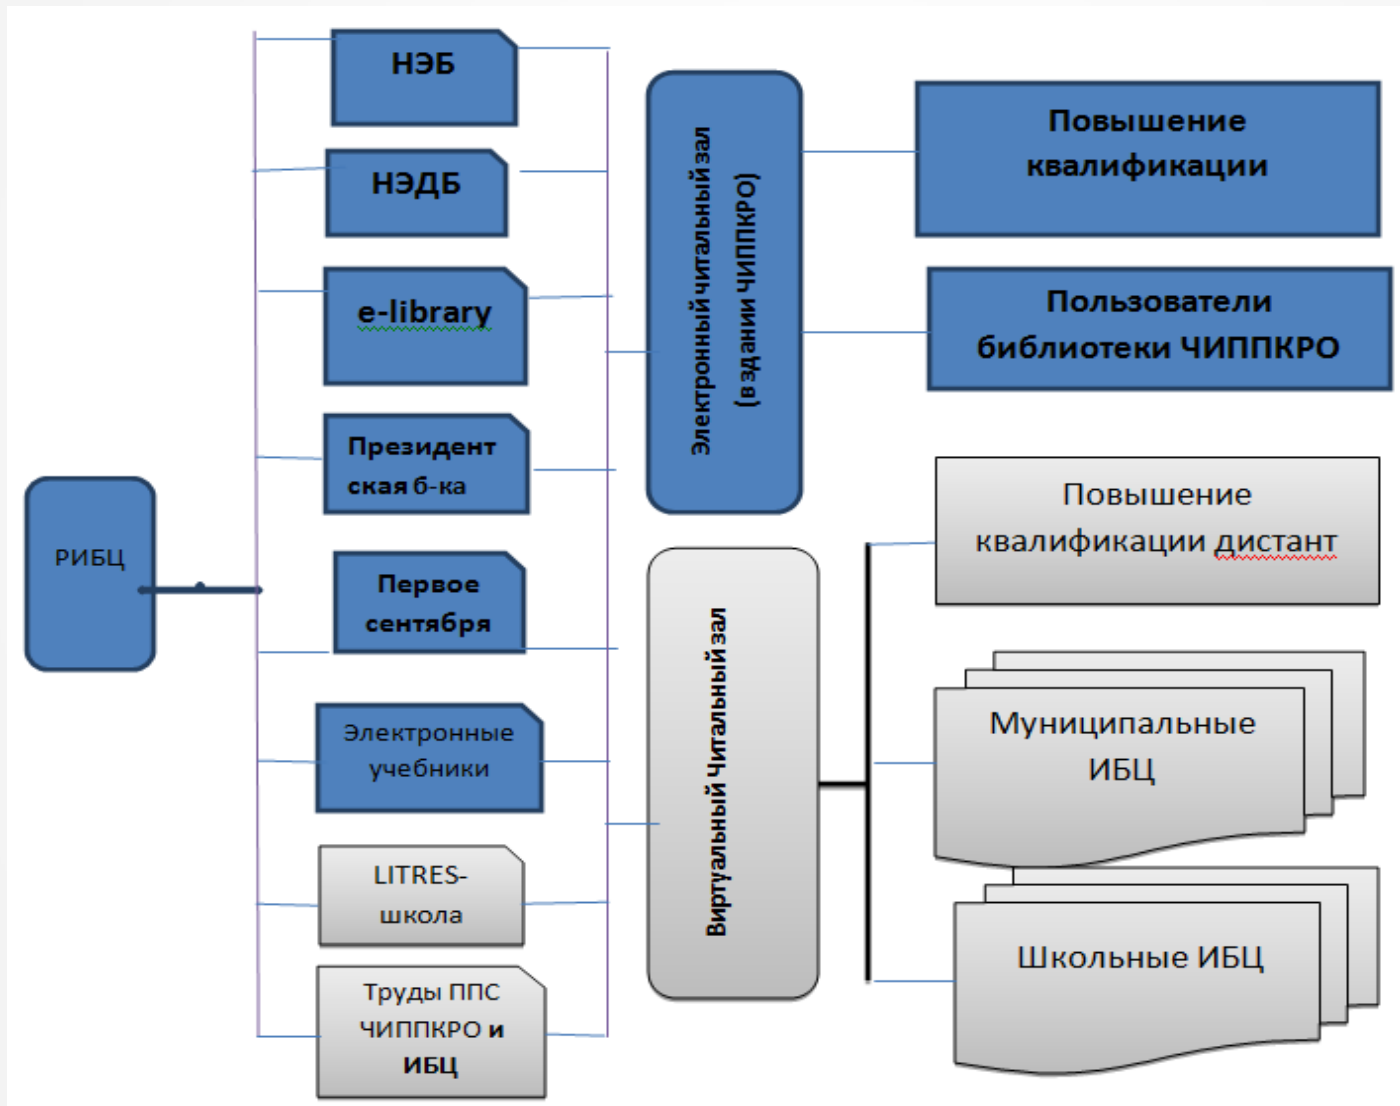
РИБЦ

НЭБ

НЭДБ

e-library

Президент ская б-ка

Первое сентября

Электронные учебники

LITRES-школа

Труды ППС ЧИППКРО и ИБЦ

Электронный читальный зал (в здании ЧИППКРО)

Виртуальный Читальный зал

Повышение квалификации

Пользователи библиотеки ЧИППКРО

Повышение квалификации дистант

Муниципальные ИБЦ

Школьные ИБЦ